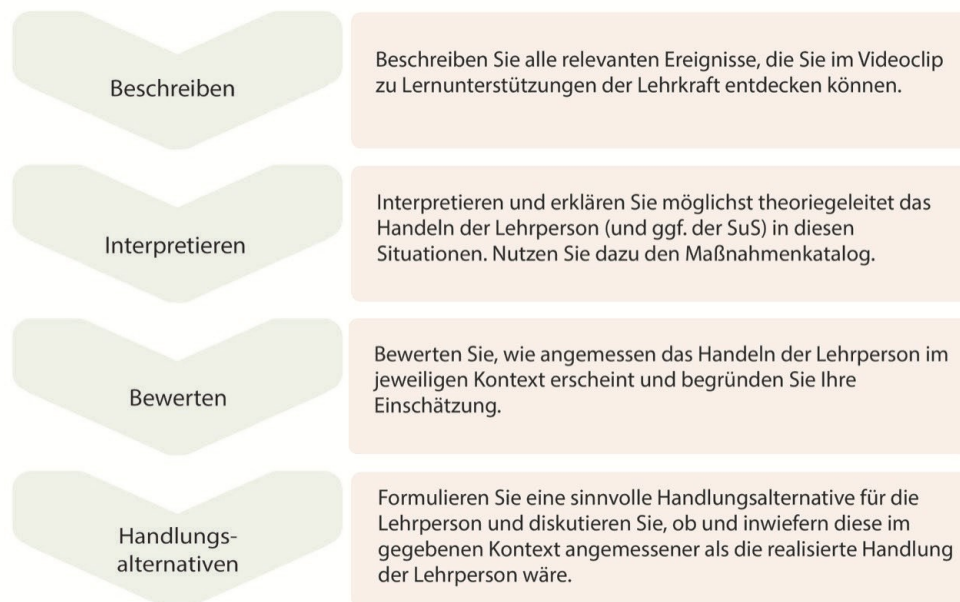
Beschreiben

Beschreiben Sie alle relevanten Ereignisse, die Sie im Videoclip zu Lernunterstützungen der Lehrkraft entdecken können.

Interpretieren

Interpretieren und erklären Sie möglichst theoriegeleitet das Handeln der Lehrperson (und ggf. der SuS) in diesen Situationen. Nutzen Sie dazu den Maßnahmenkatalog.

Bewerten

Bewerten Sie, wie angemessen das Handeln der Lehrperson im jeweiligen Kontext erscheint und begründen Sie Ihre Einschätzung.

Handlungs-alternativen

Formulieren Sie eine sinnvolle Handlungsalternative für die Lehrperson und diskutieren Sie, ob und inwiefern diese im gegebenen Kontext angemessener als die realisierte Handlung der Lehrperson wäre.